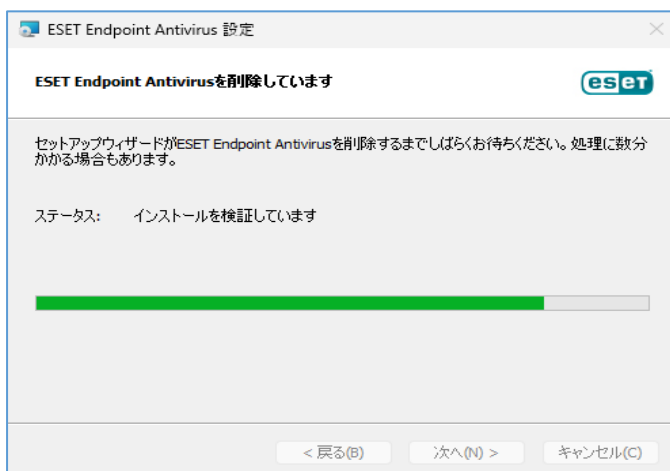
ESET Endpoint Antivirus 設定

ESET Endpoint Antivirusを削除しています

eset

セットアップウィザードがESET Endpoint Antivirusを削除するまでしばらくお待ちください。処理に数分かかる場合もあります。

ステータス: インストールを検証しています

< 戻る(B) 次へ(N) > キャンセル(C)